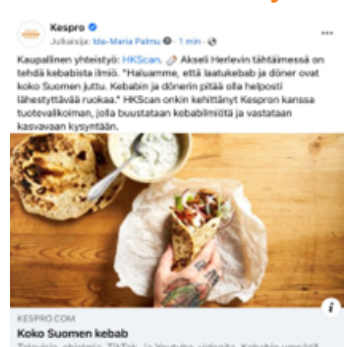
Kespro
Julkaisija: Ida-Maria Palmu · 1 min ·

Kaupallinen yhteistyö: HKScan. Akseli Herlevin tähtäimessä on tehdä kebabista ilmiö. "Haluamme, että laatukebab ja döner ovat koko Suomen juttu. Kebabin ja dönerin pitää olla helposti lähestyttävää ruokaa." HKScan onkin kehittänyt Kespron kanssa tuotevalikoiman, jolla buustataan kebabilmiötä ja vastataan kasvavaan kysyntään.

KESPRO.COM
Koko Suomen kebab
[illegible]